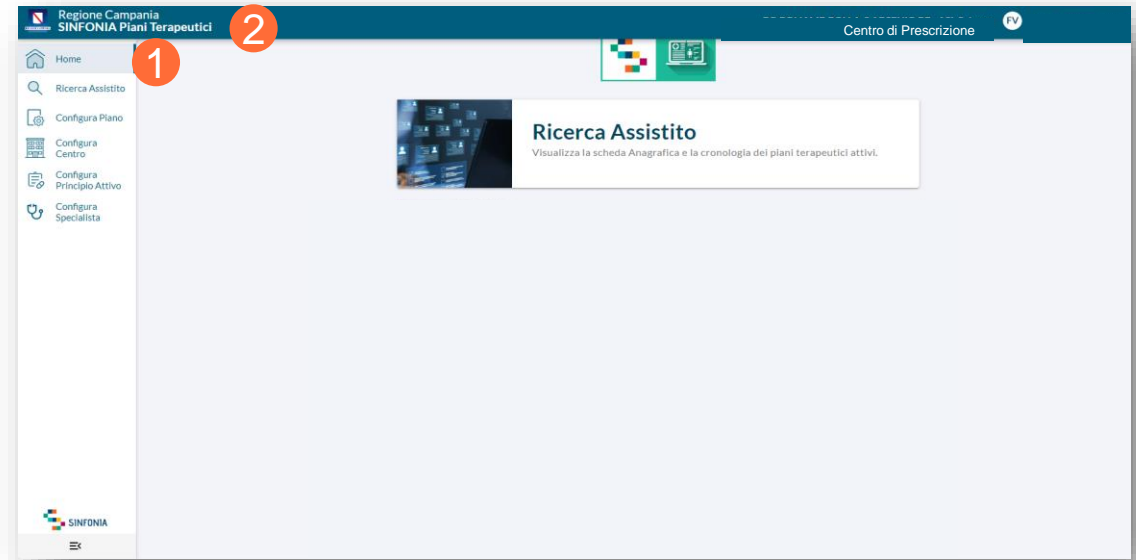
Regione Campania
SINFONIA Piani Terapeutici

2

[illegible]
Centro di Prescrizione

FV

Home

1

Ricerca Assistito

Configura Piano

Configura Centro

Configura Principio Attivo

Configura Specialista

Ricerca Assistito

Visualizza la scheda Anagrafica e la cronologia dei piani terapeutici attivi.

SINFONIA